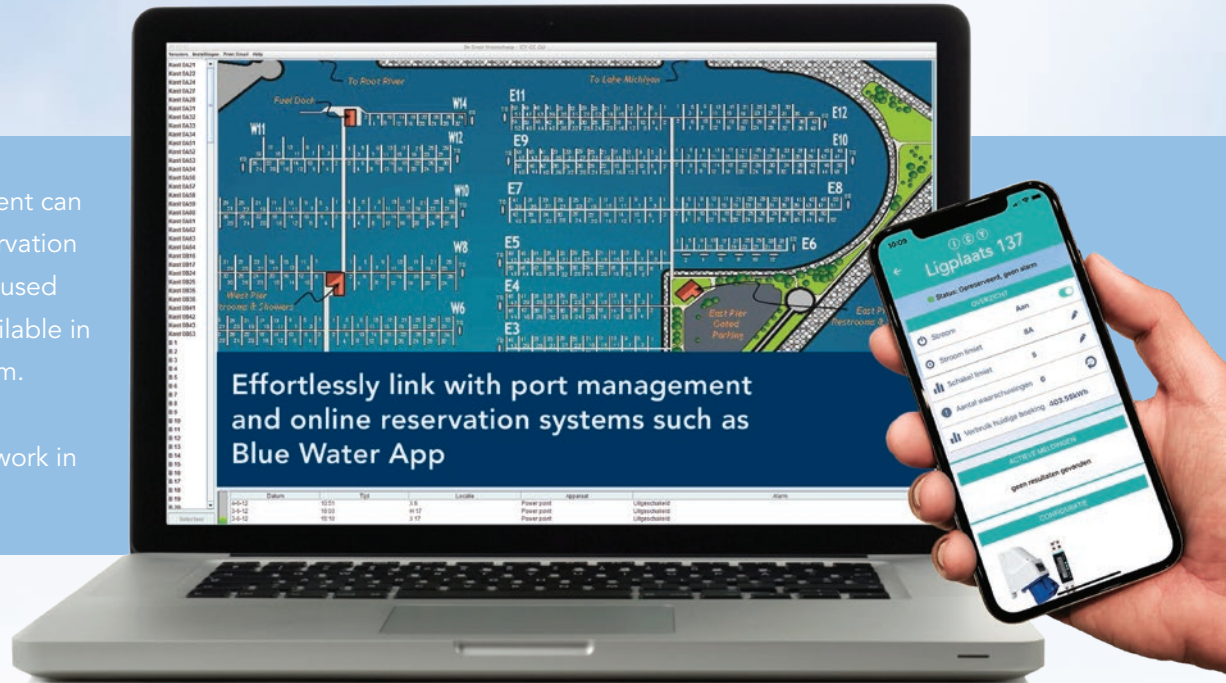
ent can
rvation
used
ilable in
m.

work in

Bestand Instellingen Power Smart Help

To Root River
To Lake Michigan
Fuel Dock
W14
W11
W12
W10
W8
W6
West Pier Restrooms & Showers
E11
E12
E9
E10
E7
E8
E5
E6
E4
E3
East Pier Gated Parking
East Pier Restrooms &

Effortlessly link with port management and online reservation systems such as Blue Water App

| Datum | Tijd | Locatie | Apparaat | | Alarm |
|---|---|---|---|---|---|
| 3-6-12 | 10:51 | 3 6 | Power point | Uitgeschakeld | |
| 3-6-12 | 10:50 | H 17 | Power point | Uitgeschakeld | |
| 3-6-12 | 10:50 | 3 17 | Power point | Uitgeschakeld | |

10:09
Ligplaats 137
Status: Gereserveerd, geen alarm
OVERZICHT
Stroom Aan
Stroom limiet 8A
Schakel limiet 5
Aantal waarschuwingen 0
Verbruik huidige boeking 403.55kWh
ACTIEVE MELDINGEN
geen resultaten gevonden
CONFIGURATIE